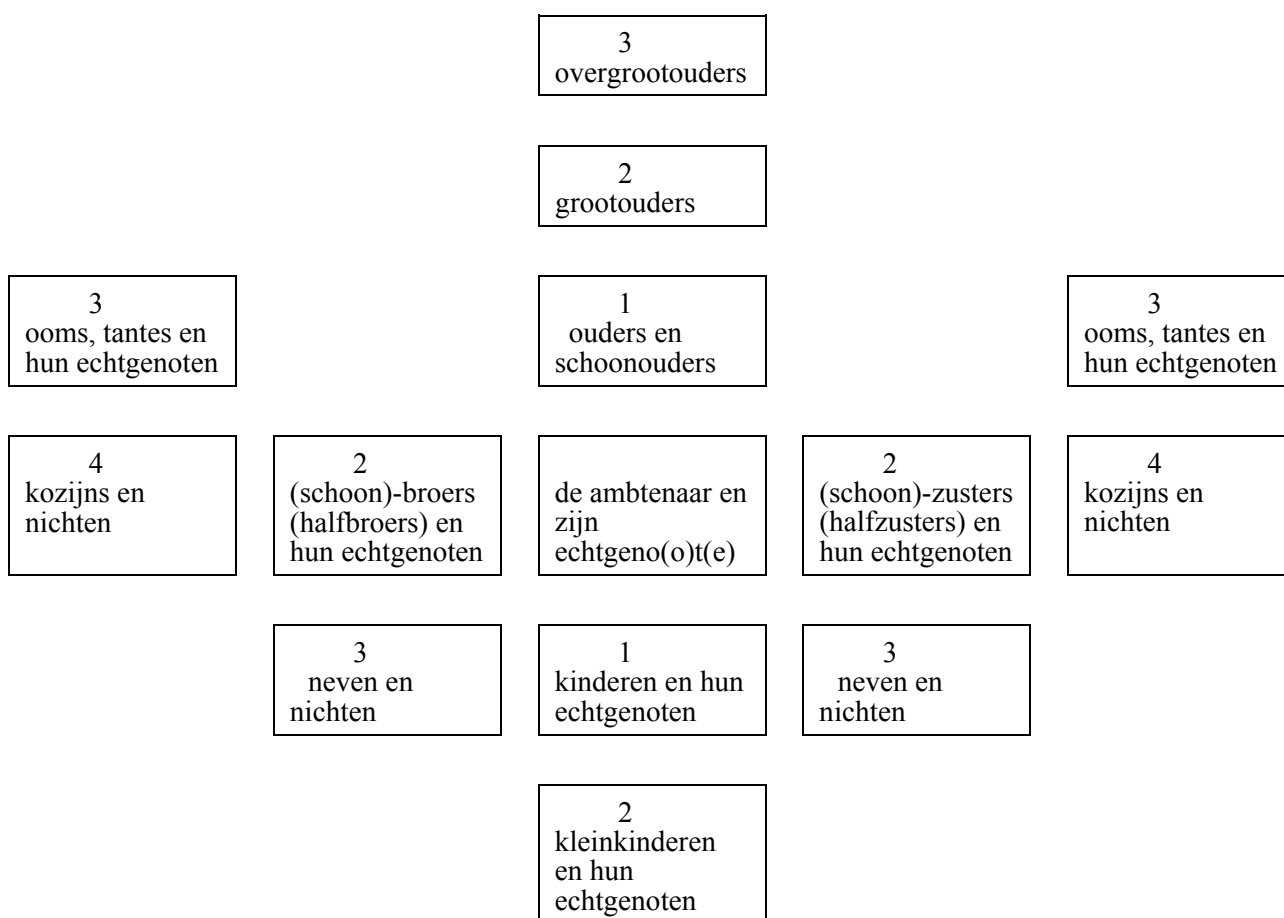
3
overgrootouders

2
grootouders

3
ooms, tantes en hun echtgenoten

1
ouders en schoonouders

3
ooms, tantes en hun echtgenoten

4
kozijns en nichten

2
(schoon)-broers (halfbroers) en hun echtgenoten

de ambtenaar en zijn echtgeno(o)t(e)

2
(schoon)-zusters (halfzusters) en hun echtgenoten

4
kozijns en nichten

3
neven en nichten

1
kinderen en hun echtgenoten

3
neven en nichten

2
kleinkinderen en hun echtgenoten